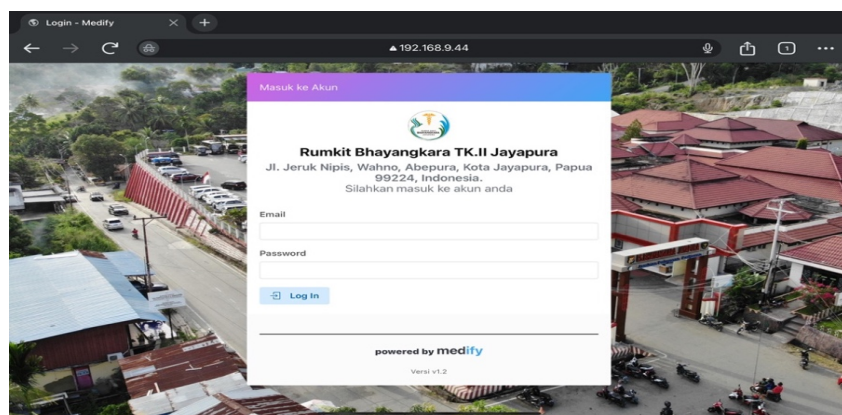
Login - Medify

192.168.9.44

Masuk ke Akun

Rumkit Bhayangkara TK.II Jayapura

Jl. Jeruk Nipis, Wahno, Abepura, Kota Jayapura, Papua 99224, Indonesia.
Silahkan masuk ke akun anda

Email

Password

Log In

powered by medify

Versi v1.2